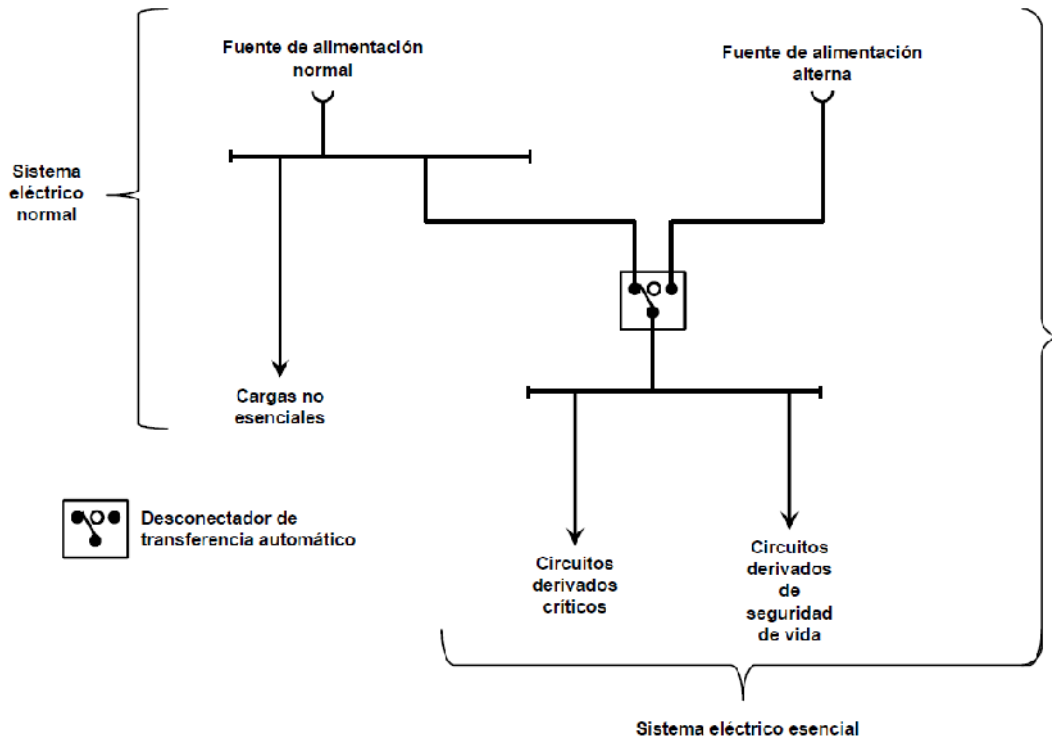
Fuente de alimentación normal

Fuente de alimentación alterna

Sistema eléctrico normal

Cargas no esenciales

Desconectador de transferencia automático

Circuitos derivados críticos

Circuitos derivados de seguridad de vida

Sistema eléctrico esencial